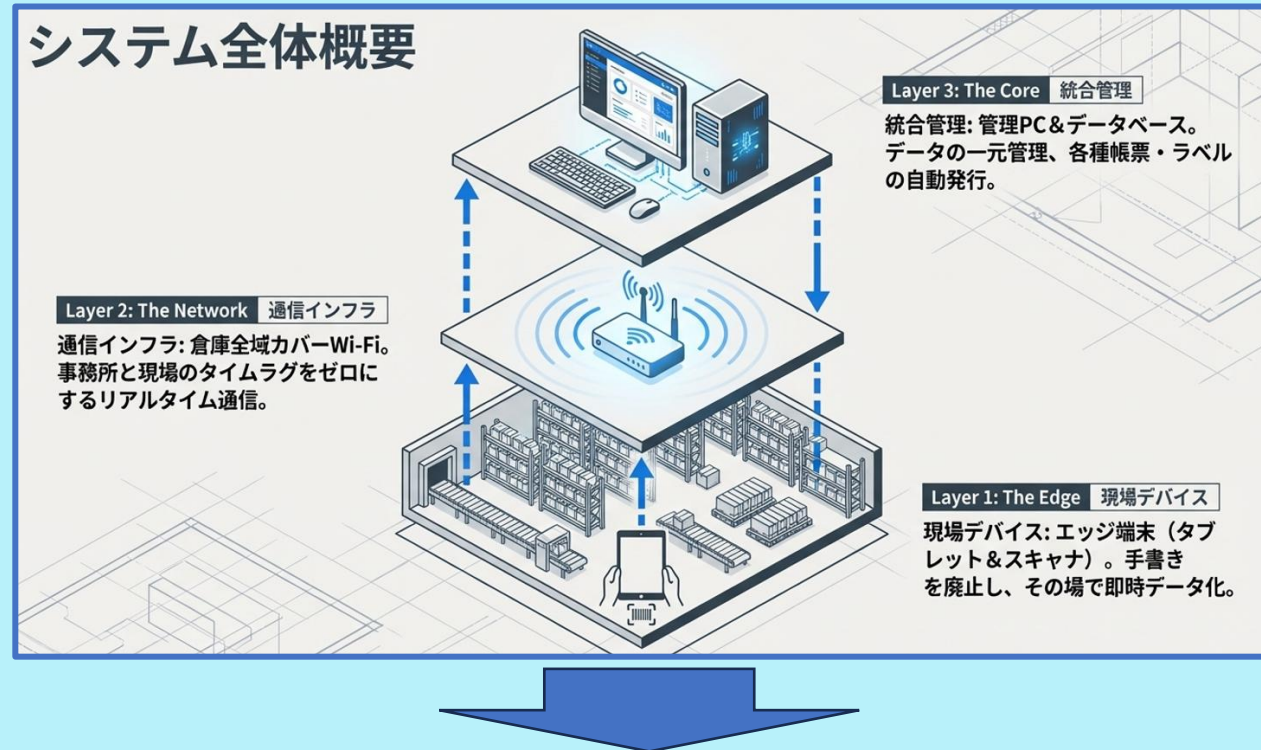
システム全体概要

Layer 3: The Core 統合管理

統合管理: 管理PC&データベース。データの一元管理、各種帳票・ラベルの自動発行。

Layer 2: The Network 通信インフラ

通信インフラ: 倉庫全域カバーWi-Fi。事務所と現場のタイムラグをゼロにするリアルタイム通信。

Layer 1: The Edge 現場デバイス

現場デバイス: エッジ端末(タブレット&スキャナ)。手書きを廃止し、その場で即時データ化。